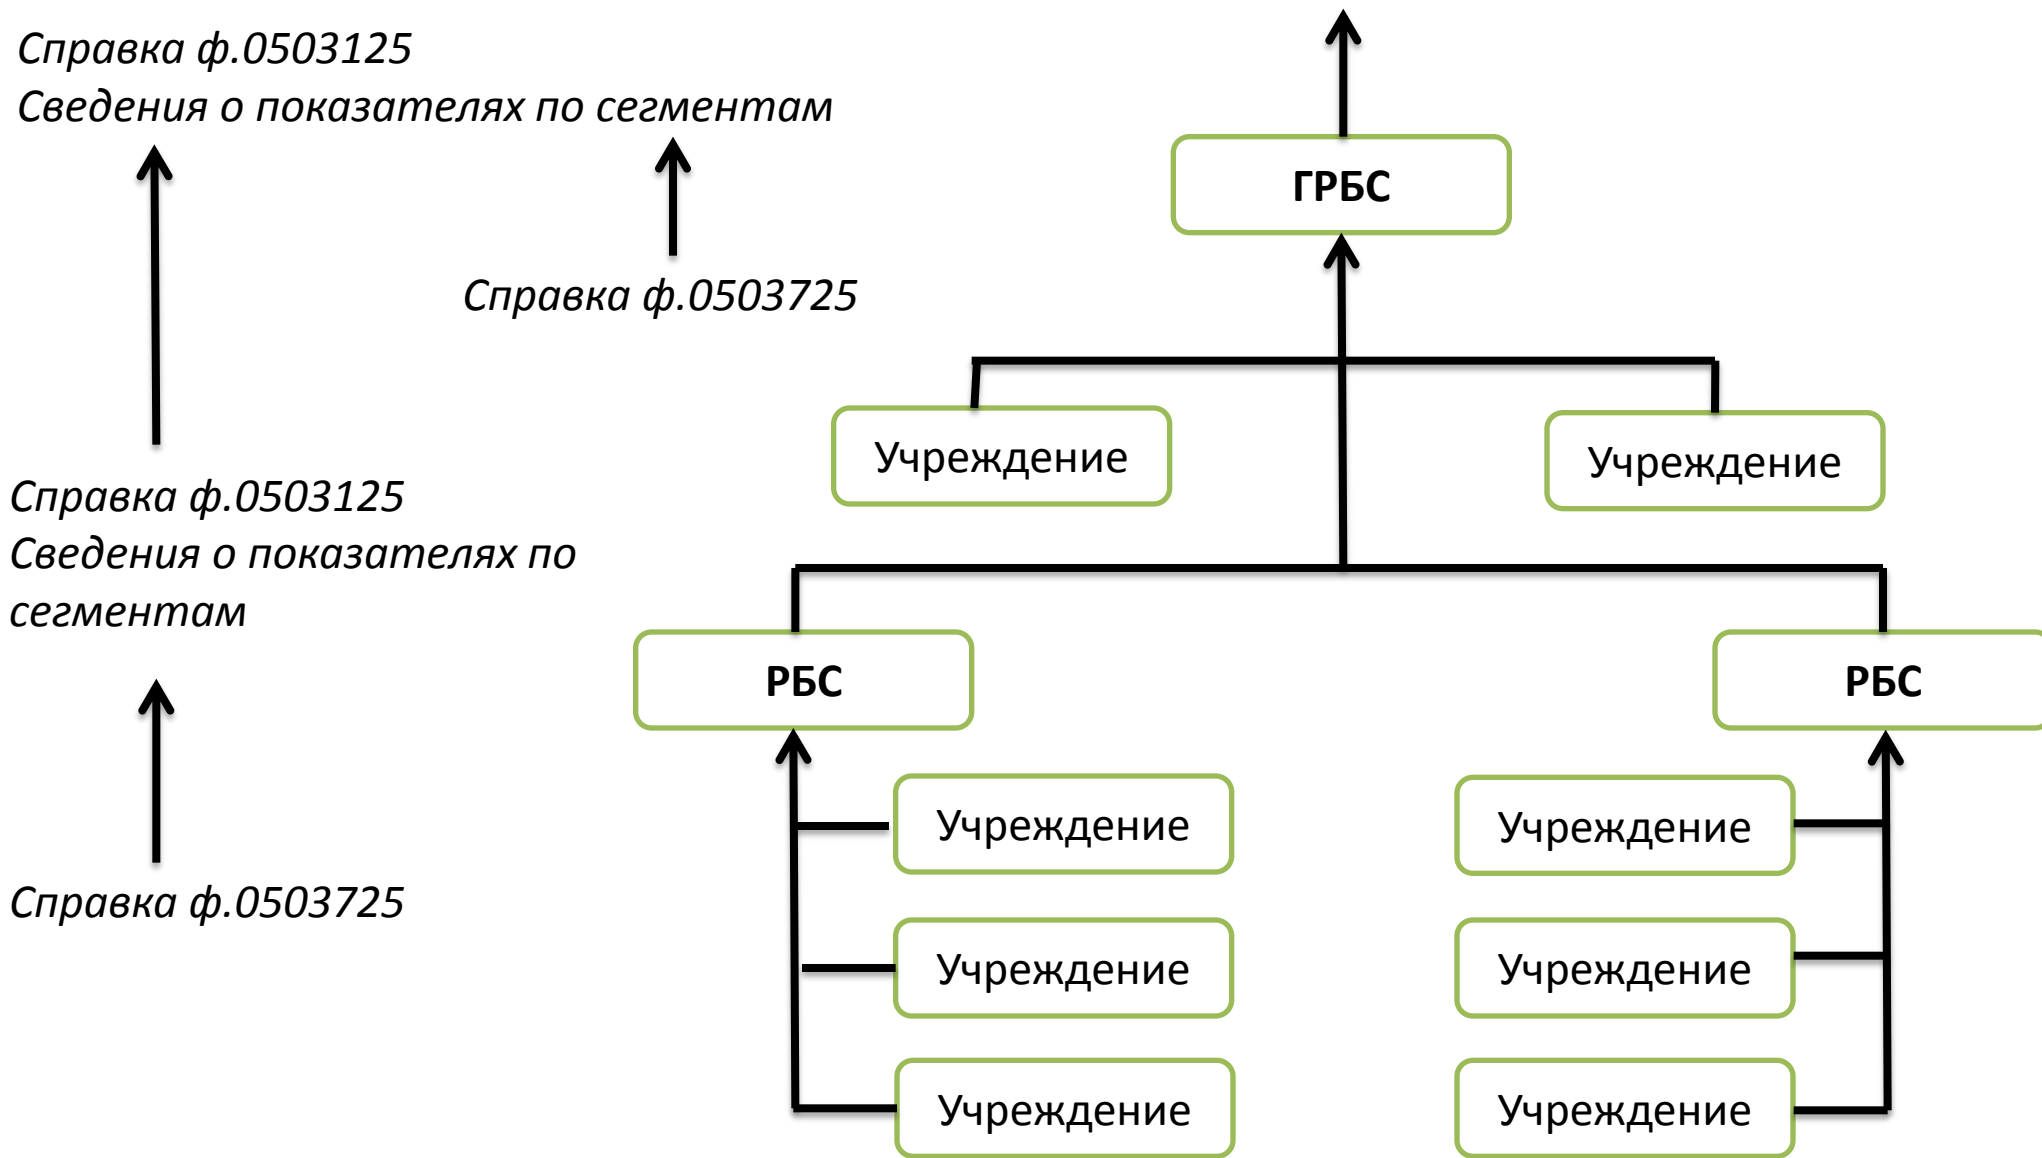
Справка ф.0503125
Сведения о показателях по сегментам

Справка ф.0503725

ГРБС

Учреждение

Учреждение

Справка ф.0503125
Сведения о показателях по сегментам

РБС

РБС

Учреждение

Учреждение

Учреждение

Учреждение

Учреждение

Учреждение

Справка ф.0503725